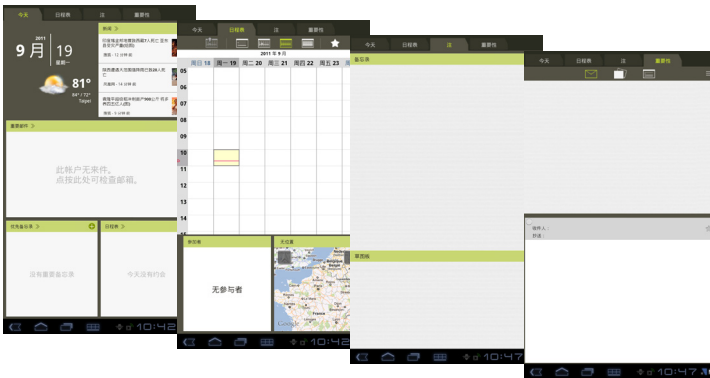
今天 日程表 注 重要性

2011
9月 19
星期一

81°
84° / 72°
Taipei

新闻 >

重要邮件 >

此帐户无来件。
点按此处可检查邮箱。

任务备忘录 >

没有重要备忘录

日程表 >

今天没有约会

10:42

今天 日程表 注 重要性

2011 年 9 月

| | 周日 18 | 周一 19 | 周二 20 | 周三 21 | 周四 22 | 周五 23 | 周六 |
|---|---|---|---|---|---|---|---|
| 05 | | | | | | | |
| 06 | | | | | | | |
| 07 | | | | | | | |
| 08 | | | | | | | |
| 09 | | | | | | | |
| 10 | | | | | | | |
| 11 | | | | | | | |
| 12 | | | | | | | |
| 13 | | | | | | | |
| 14 | | | | | | | |
| 15 | | | | | | | |

参与者

无参与者

天位置

Google

10:42

今天 日程表 注 重要性

备忘录

草图板

10:47

今天 日程表 注 重要性

寄件人：
标题：

10:47